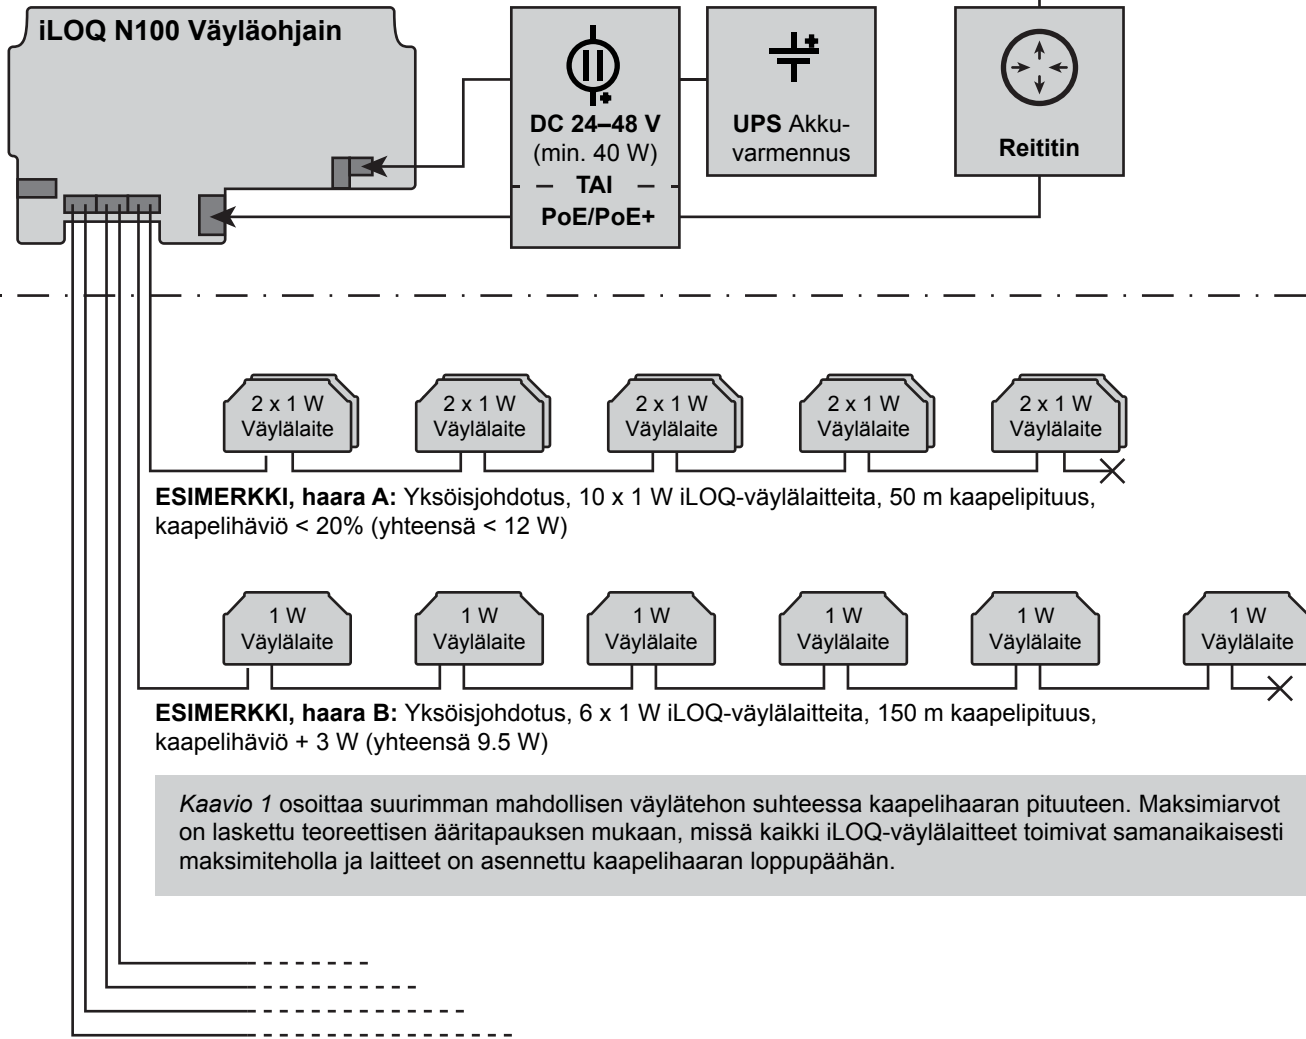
iLOQ N100 Väyläohjain

DC 24–48 V
(min. 40 W)
— TAI —
PoE/PoE+

UPS Akkuvarmennus

Reititin

2 x 1 W
Väylälaite

2 x 1 W
Väylälaite

2 x 1 W
Väylälaite

2 x 1 W
Väylälaite

2 x 1 W
Väylälaite

**ESIMERKKI, haara A:** Yksöisjohdotus, 10 x 1 W iLOQ-väylälaitteita, 50 m kaapelipituus, kaapelihäviö < 20% (yhteensä < 12 W)

1 W
Väylälaite

1 W
Väylälaite

1 W
Väylälaite

1 W
Väylälaite

1 W
Väylälaite

1 W
Väylälaite

**ESIMERKKI, haara B:** Yksöisjohdotus, 6 x 1 W iLOQ-väylälaitteita, 150 m kaapelipituus, kaapelihäviö + 3 W (yhteensä 9.5 W)

*Kaavio 1* osoittaa suurimman mahdollisen väylätehon suhteessa kaapelihaaran pituuteen. Maksimiarvot on laskettu teoreettisen ääritapauksen mukaan, missä kaikki iLOQ-väylälaitteet toimivat samanaikaisesti maksimiteholla ja laitteet on asennettu kaapelihaaran loppupäähän.